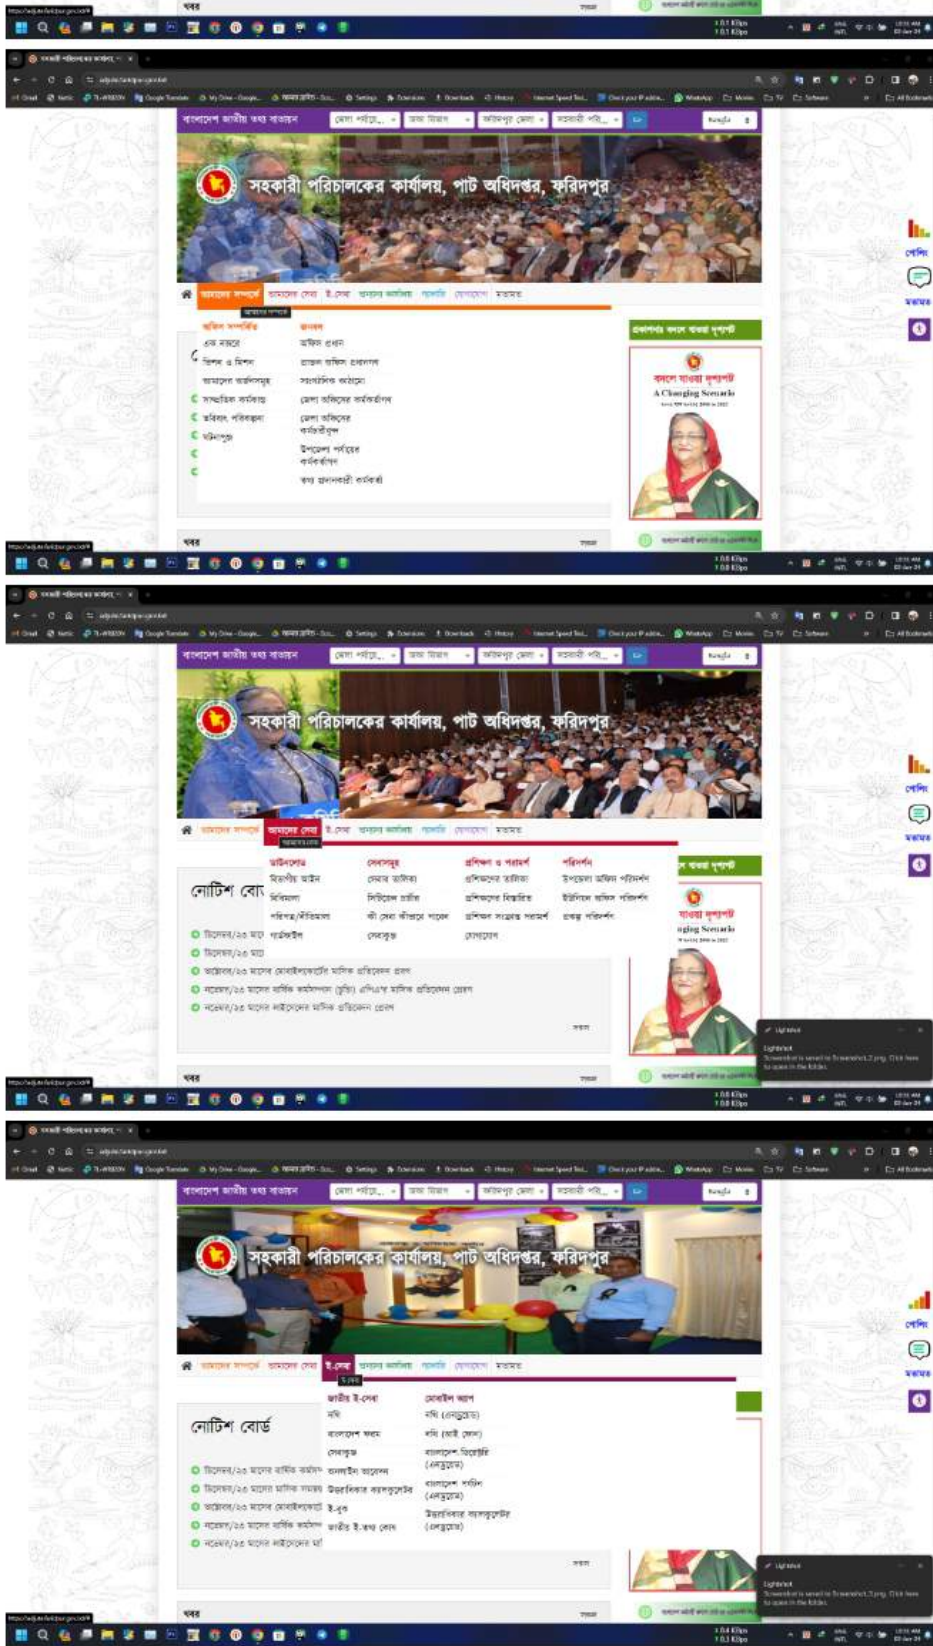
খবর

বাংলাদেশ জাতীয় তথ্য বাতায়ন

সহকারী পরিচালকের কার্যালয়, পাট অধিদপ্তর, ফরিদপুর

আমাদের সম্পর্কে আমাদের সেবা ই-সেবা তথ্যের ভাণ্ডার প্রকল্প যোগাযোগ মতামত

অফিস সম্পর্কিত
এক নজরে
মিশন ও ভিশন
আমাদের অর্জনসমূহ
সাম্প্রতিক কার্যক্রম
ভবিষ্যৎ পরিকল্পনা
মানচিত্র

জনবল
অফিস প্রধান
সাবেক অফিস প্রধানগণ
সাংগঠনিক কাঠামো
জেলা অফিসের কর্মকর্তাগণ
জেলা অফিসের কর্মচারীবৃন্দ
উপজেলা পর্যায়ের কর্মকর্তাগণ
তথ্য প্রদানকারী কর্মকর্তা

প্রধানমন্ত্রীর বদলে যাওয়া দৃশ্যপট

বদলে যাওয়া দৃশ্যপট
A Changing Scenario

খবর

বাংলাদেশ জাতীয় তথ্য বাতায়ন

সহকারী পরিচালকের কার্যালয়, পাট অধিদপ্তর, ফরিদপুর

আমাদের সম্পর্কে আমাদের সেবা ই-সেবা তথ্যের ভাণ্ডার প্রকল্প যোগাযোগ মতামত

নোটিশ বো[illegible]

ডাউনলোড
বিভাগীয় আইন
বিধিমালা
পরিপত্র/প্রজ্ঞাপন
গ্যালারী

সেবাসমূহ
সেবার তালিকা
সিটিজেন চার্টার
কী সেবা কীভাবে পাবেন
সেবাকুঞ্জ

প্রশিক্ষণ ও পরামর্শ
প্রশিক্ষণের তালিকা
প্রশিক্ষণের বিজ্ঞপ্তি
প্রশিক্ষণ সংক্রান্ত পরামর্শ
যোগাযোগ

পরিদর্শন
উপজেলা অফিস পরিদর্শন
ইউনিয়ন অফিস পরিদর্শন
প্রকল্প পরিদর্শন

ডিসেম্বর/২৩ মা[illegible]
ডিসেম্বর/২৩ মা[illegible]
অক্টোবর/২৩ মাসের মোবাইলকোর্টের মাসিক প্রতিবেদন প্রেরণ
নভেম্বর/২৩ মাসের বার্ষিক কর্মসম্পাদন চুক্তি এপিএ'র মাসিক প্রতিবেদন প্রেরণ
নভেম্বর/২৩ মাসের লাইসেন্সের মাসিক প্রতিবেদন প্রেরণ

সকল

খবর

বাংলাদেশ জাতীয় তথ্য বাতায়ন

সহকারী পরিচালকের কার্যালয়, পাট অধিদপ্তর, ফরিদপুর

আমাদের সম্পর্কে আমাদের সেবা ই-সেবা তথ্যের ভাণ্ডার প্রকল্প যোগাযোগ মতামত

নোটিশ বোর্ড

জাতীয় ই-সেবা
নথি
বাংলাদেশ ফরম
সেবাকুঞ্জ
তথ্য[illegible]
উত্তরাধিকার বাংলাদেশ
ই-বুক
জাতীয় ই-তথ্য কোষ

মোবাইল অ্যাপ
নথি (এনড্রয়েড)
নথি (আই ফোন)
বাংলাদেশ ডিরেক্টরি (এনড্রয়েড)
বাংলাদেশ পরিচিতি (এনড্রয়েড)
উত্তরাধিকার বাংলাদেশ (এনড্রয়েড)

ডিসেম্বর/২৩ মাসের বার্ষিক কর্ম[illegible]
ডিসেম্বর/২৩ মাসের মাসিক সমন্ব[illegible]
অক্টোবর/২৩ মাসের মোবাইলকো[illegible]
নভেম্বর/২৩ মাসের বার্ষিক কর্ম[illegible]
নভেম্বর/২৩ মাসের লাইসেন্সের মা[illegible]

সকল

খবর